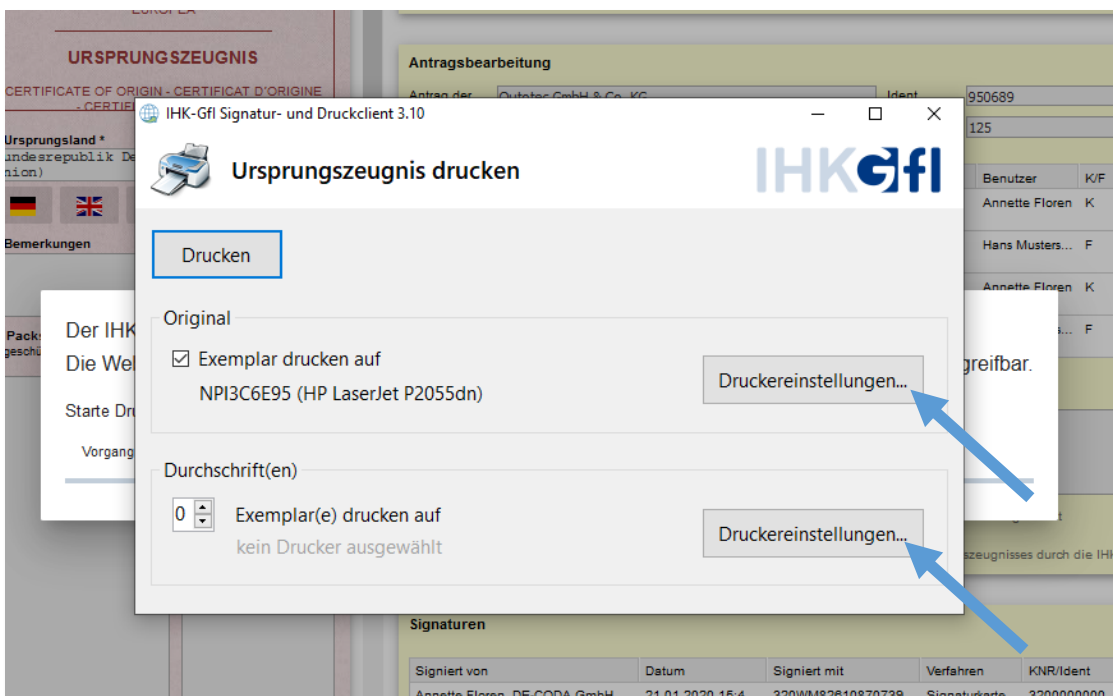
EUROPEA

URSPRUNGSZEUGNIS

CERTIFICATE OF ORIGIN - CERTIFICAT D'ORIGINE - CERTIF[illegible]

Ursprungsland *
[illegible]undesrepublik De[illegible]
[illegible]nion)

Bemerkungen

Packs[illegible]
geschü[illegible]

Antragsbearbeitung

Antrag der | Outotec GmbH & Co. KG | Ident | 950689
125

Benutzer | K/F
Annette Floren | K
Hans Musters... | F
Annette Floren | K
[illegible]s... | F

Der IHK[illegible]
Die Web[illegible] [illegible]greifbar.

Starte Dru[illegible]

Vorgang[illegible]

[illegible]szeugnisses durch die IHK

IHK-Gfl Signatur- und Druckclient 3.10

Ursprungszeugnis drucken

IHKGfl

Drucken

Original

☑ Exemplar drucken auf
NPI3C6E95 (HP LaserJet P2055dn)

Druckereinstellungen...

Durchschrift(en)

0 Exemplar(e) drucken auf
kein Drucker ausgewählt

Druckereinstellungen...

Signaturen

| Signiert von | Datum | Signiert mit | Verfahren | KNR/Ident |
|---|---|---|---|---|
| Annette Floren, DE-CODA GmbH | 21.01.2020 15:4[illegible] | 320WM82610870739 | Signaturkarte | 3200000000 |